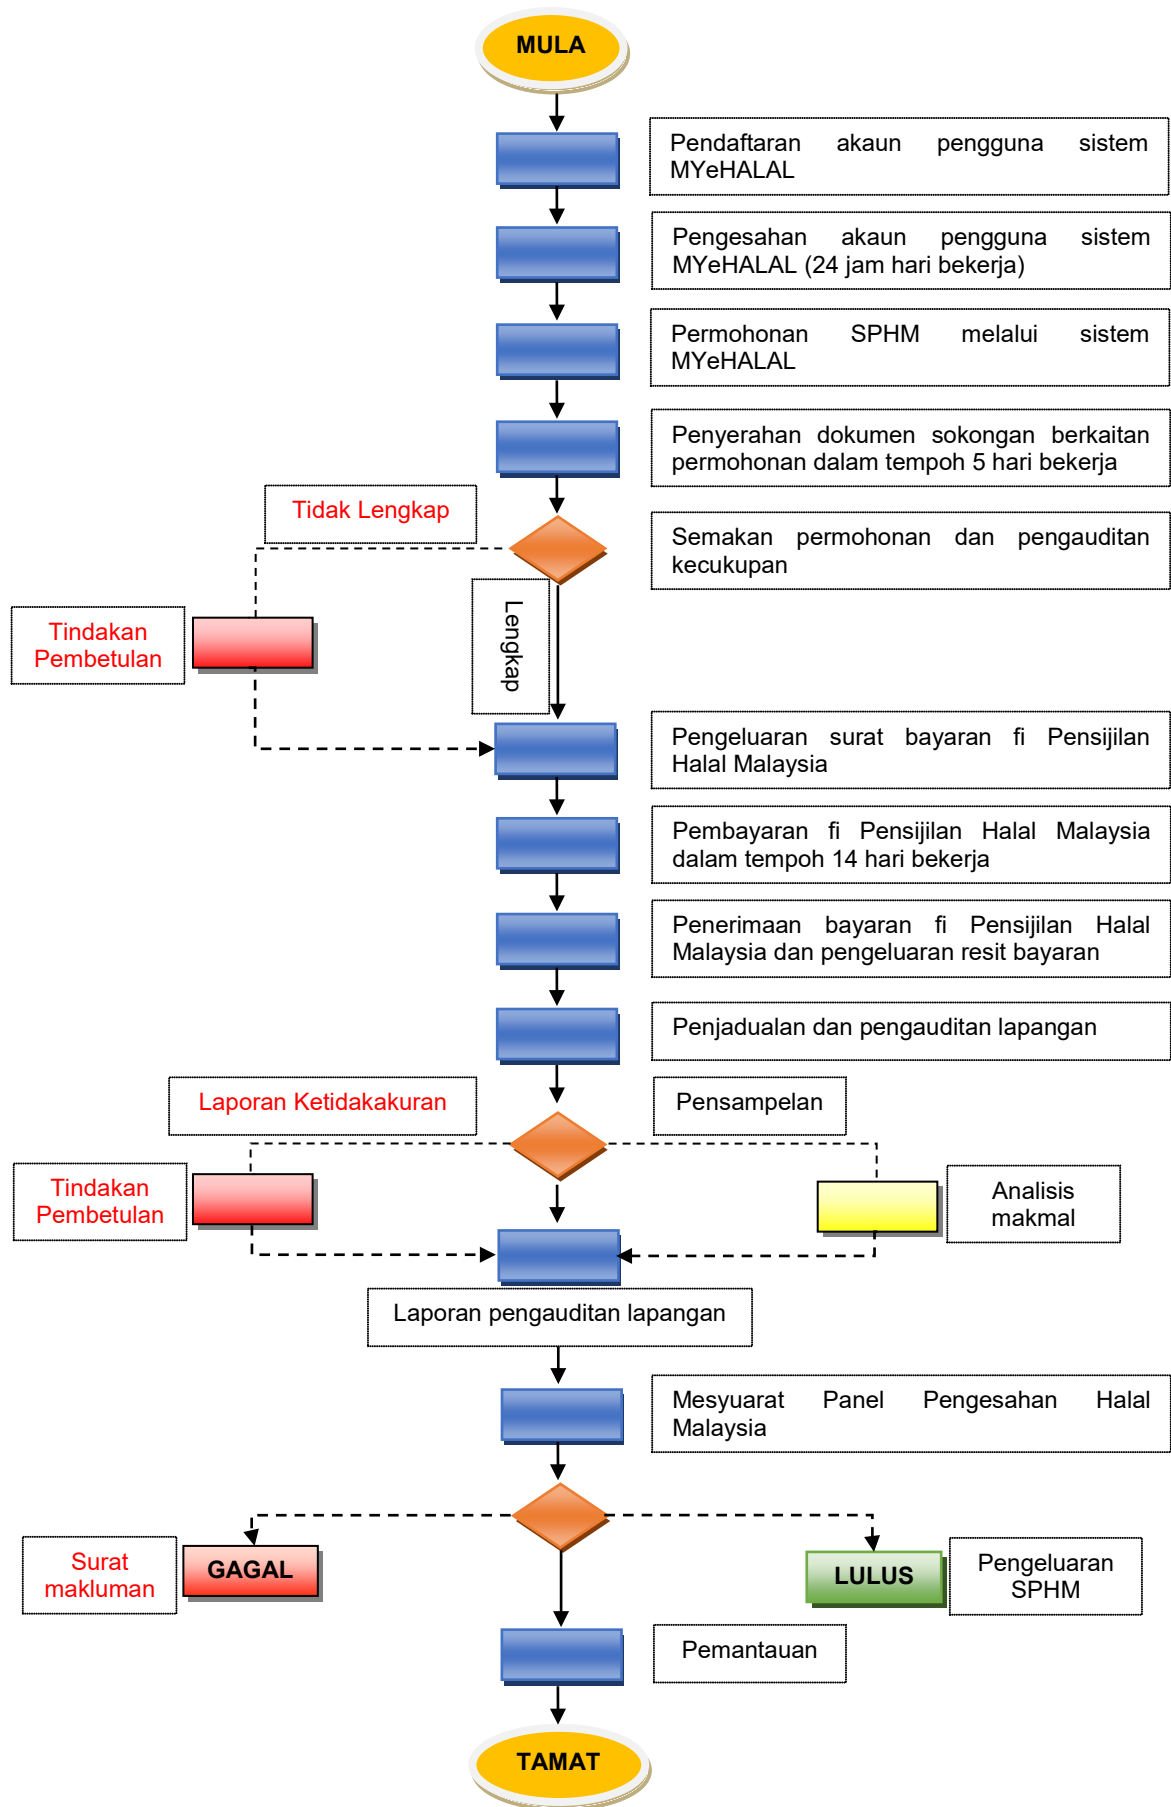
MULA

Pendaftaran akaun pengguna sistem MYeHALAL

Pengesahan akaun pengguna sistem MYeHALAL (24 jam hari bekerja)

Permohonan SPHM melalui sistem MYeHALAL

Penyerahan dokumen sokongan berkaitan permohonan dalam tempoh 5 hari bekerja

Tidak Lengkap

Semakan permohonan dan pengauditan kecukupan

Tindakan Pembetulan

Lengkap

Pengeluaran surat bayaran fi Pensijilan Halal Malaysia

Pembayaran fi Pensijilan Halal Malaysia dalam tempoh 14 hari bekerja

Penerimaan bayaran fi Pensijilan Halal Malaysia dan pengeluaran resit bayaran

Penjadualan dan pengauditan lapangan

Laporan Ketidakakuran

Pensampelan

Tindakan Pembetulan

Analisis makmal

Laporan pengauditan lapangan

Mesyuarat Panel Pengesahan Halal Malaysia

Surat makluman

GAGAL

LULUS

Pengeluaran SPHM

Pemantauan

TAMAT